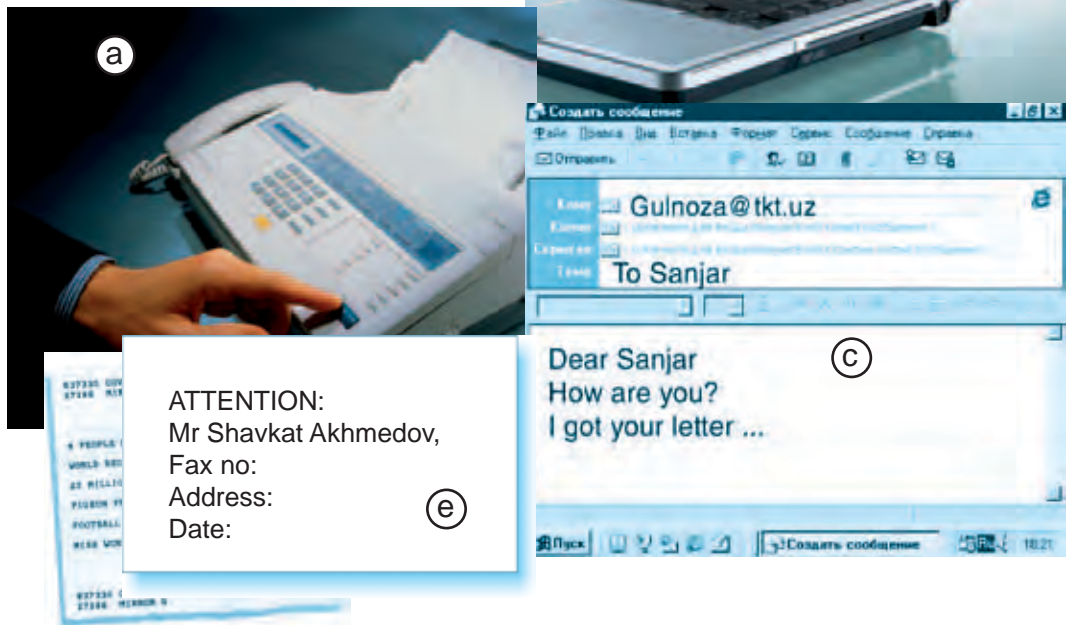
a

Создать сообщение

Файл Правка Вид Вставка Формат Сервис Сообщение Справка

Отправить

Кому: Gulnoza@tkt.uz
Копия: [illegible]
Скрытая: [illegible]
Тема: To Sanjar

Dear Sanjar
How are you?
I got your letter ...

c

Пуск Создать сообщение 18:21

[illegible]

ATTENTION:
Mr Shavkat Akhmedov,
Fax no:
Address:
Date:

e